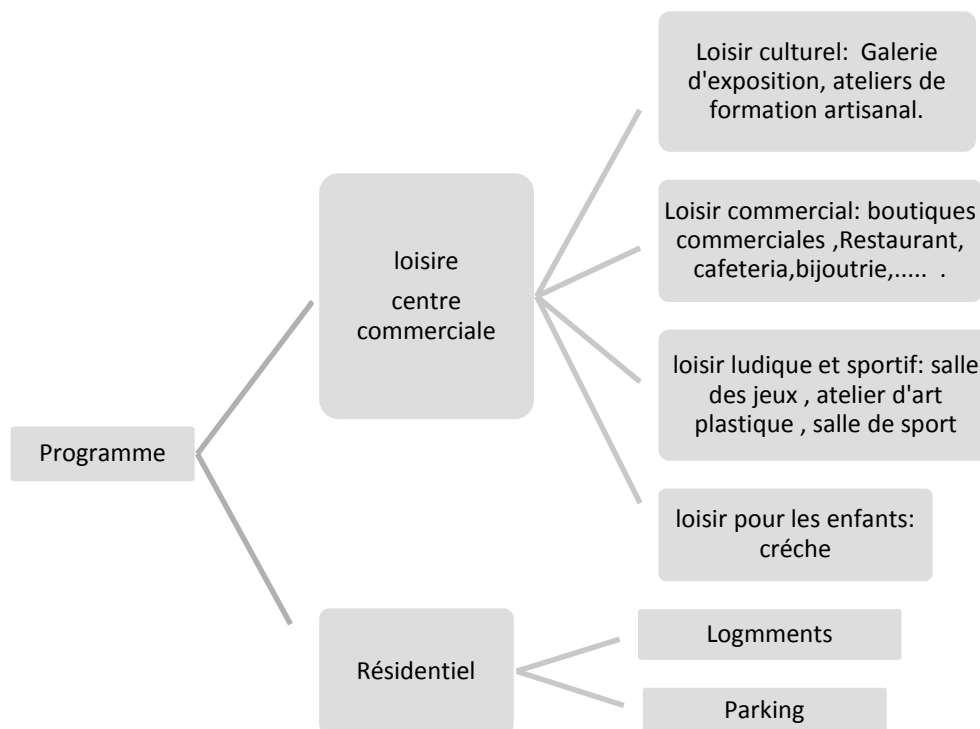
Programme

loisire
centre commerciale

Loisir culturel: Galerie d'exposition, ateliers de formation artisanal.

Loisir commercial: boutiques commerciales ,Restaurant, cafeteria,bijoutrie,..... .

loisir ludique et sportif: salle des jeux , atelier d'art plastique , salle de sport

loisir pour les enfants: créche

Résidentiel

Logmments

Parking